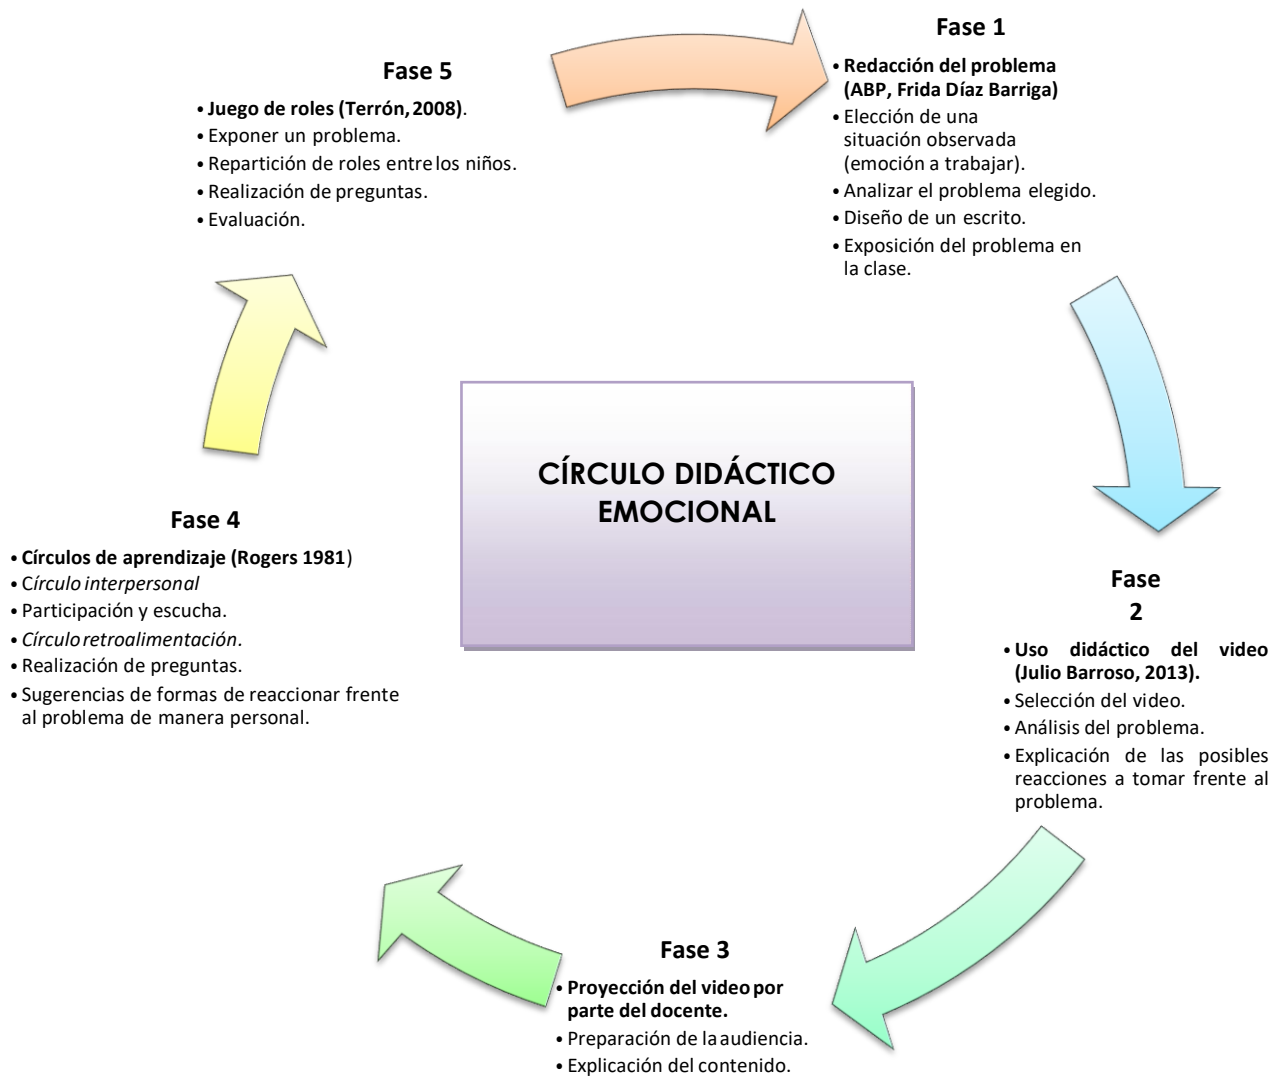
CÍRCULO DIDÁCTICO EMOCIONAL

Fase 1

• Redacción del problema (ABP, Frida Díaz Barriga)
• Elección de una situación observada (emoción a trabajar).
• Analizar el problema elegido.
• Diseño de un escrito.
• Exposición del problema en la clase.

Fase 2

• Uso didáctico del video (Julio Barroso, 2013).
• Selección del video.
• Análisis del problema.
• Explicación de las posibles reacciones a tomar frente al problema.

Fase 3

• Proyección del video por parte del docente.
• Preparación de la audiencia.
• Explicación del contenido.

Fase 4

• Círculos de aprendizaje (Rogers 1981)
• Círculo interpersonal
• Participación y escucha.
• Círculo retroalimentación.
• Realización de preguntas.
• Sugerencias de formas de reaccionar frente al problema de manera personal.

Fase 5

• Juego de roles (Terrón, 2008).
• Exponer un problema.
• Repartición de roles entre los niños.
• Realización de preguntas.
• Evaluación.